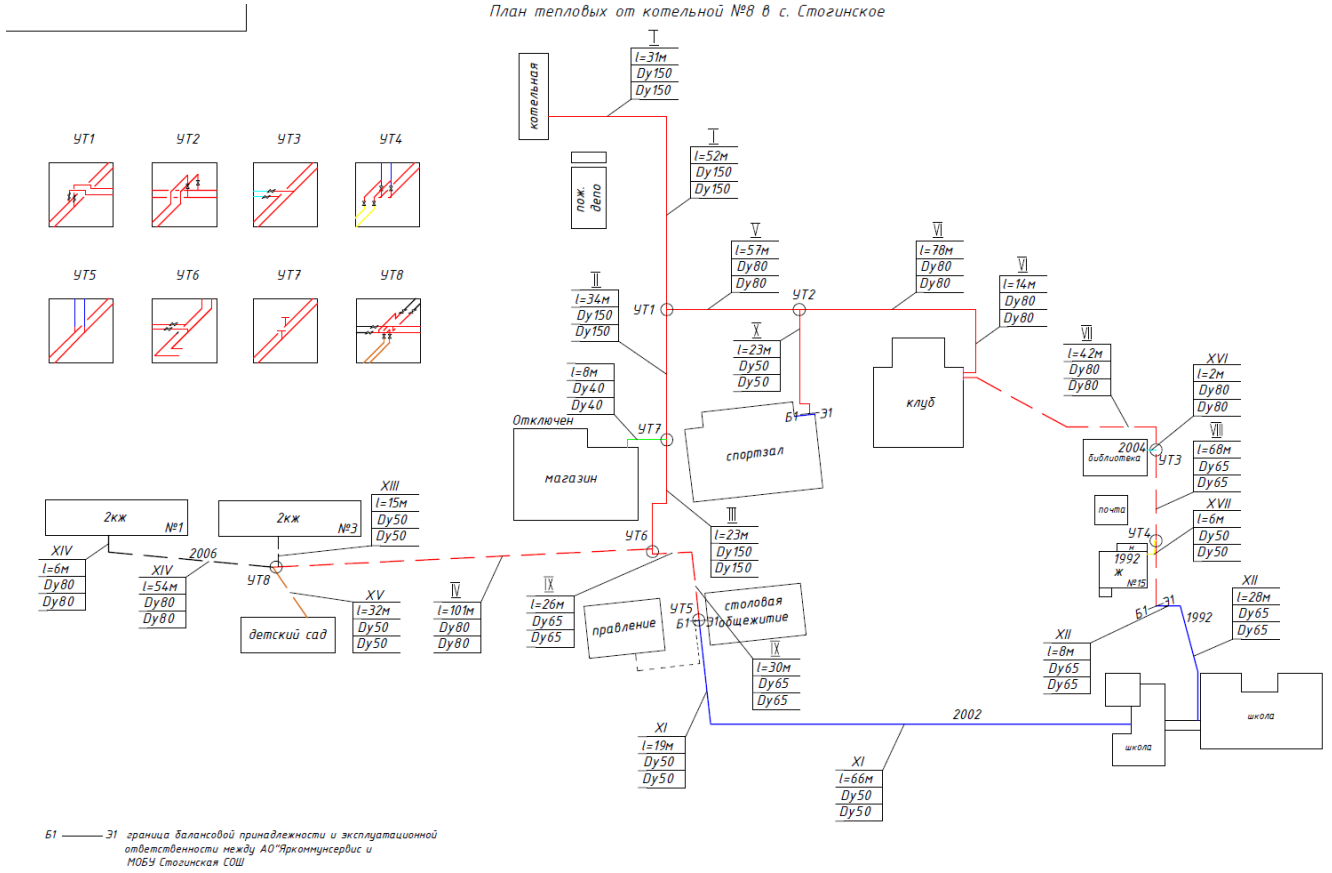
План тепловых от котельной №8 в с. Стогинское

котельная

I
l=31м
Dy150
Dy150

пож. депо

I
l=52м
Dy150
Dy150

УТ1 УТ2 УТ3 УТ4

УТ5 УТ6 УТ7 УТ8

V
l=57м
Dy80
Dy80

VI
l=78м
Dy80
Dy80

VI
l=14м
Dy80
Dy80

II
l=34м
Dy150
Dy150

УТ1

УТ2

X
l=23м
Dy50
Dy50

VII
l=42м
Dy80
Dy80

XVI
l=2м
Dy80
Dy80

клуб

l=8м
Dy40
Dy40

Б1 Э1

Отключен

УТ7

спортзал

2004
библиотека

УТ3

VIII
l=68м
Dy65
Dy65

магазин

почта

XVII
l=6м
Dy50
Dy50

2кж
№1

2кж
№3

XIII
l=15м
Dy50
Dy50

III
l=23м
Dy150
Dy150

УТ4

1992
ж
№15

УТ6

XIV
l=6м
Dy80
Dy80

XIV
l=54м
Dy80
Dy80

2006

УТ8

XV
l=32м
Dy50
Dy50

IV
l=101м
Dy80
Dy80

IX
l=26м
Dy65
Dy65

УТ5
Б1

правление

столовая общежитие

IX
l=30м
Dy65
Dy65

Б1 Э1

1992

XII
l=28м
Dy65
Dy65

XII
l=8м
Dy65
Dy65

детский сад

2002

школа

школа

XI
l=19м
Dy50
Dy50

XI
l=66м
Dy50
Dy50

Б1 ——— Э1 граница балансовой принадлежности и эксплуатационной ответственности между АО"Яркоммунсервис и МОБУ Стогинская СОШ